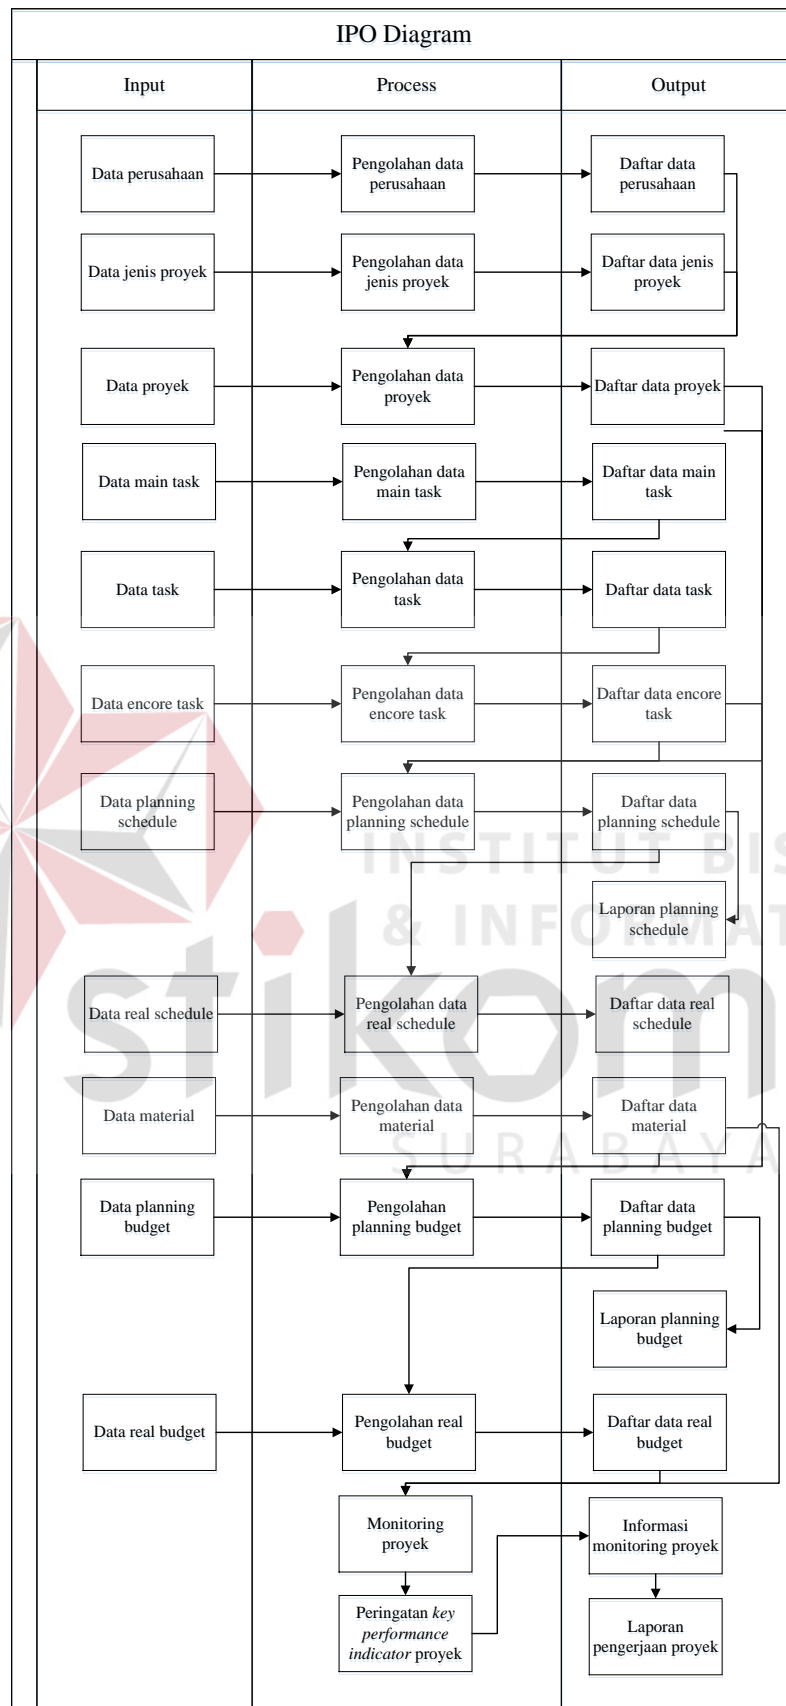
IPO Diagram

| Input | Process | Output |
|---|---|---|
| Data perusahaan | Pengolahan data perusahaan | Daftar data perusahaan |
| Data jenis proyek | Pengolahan data jenis proyek | Daftar data jenis proyek |
| Data proyek | Pengolahan data proyek | Daftar data proyek |
| Data main task | Pengolahan data main task | Daftar data main task |
| Data task | Pengolahan data task | Daftar data task |
| Data encore task | Pengolahan data encore task | Daftar data encore task |
| Data planning schedule | Pengolahan data planning schedule | Daftar data planning schedule |
| | | Laporan planning schedule |
| Data real schedule | Pengolahan data real schedule | Daftar data real schedule |
| Data material | Pengolahan data material | Daftar data material |
| Data planning budget | Pengolahan planning budget | Daftar data planning budget |
| | | Laporan planning budget |
| Data real budget | Pengolahan real budget | Daftar data real budget |
| | Monitoring proyek | Informasi monitoring proyek |
| | Peringatan *key performance indicator* proyek | Laporan pengerjaan proyek |

INSTITUT BISNIS & INFORMATIKA
stikom
SURABAYA